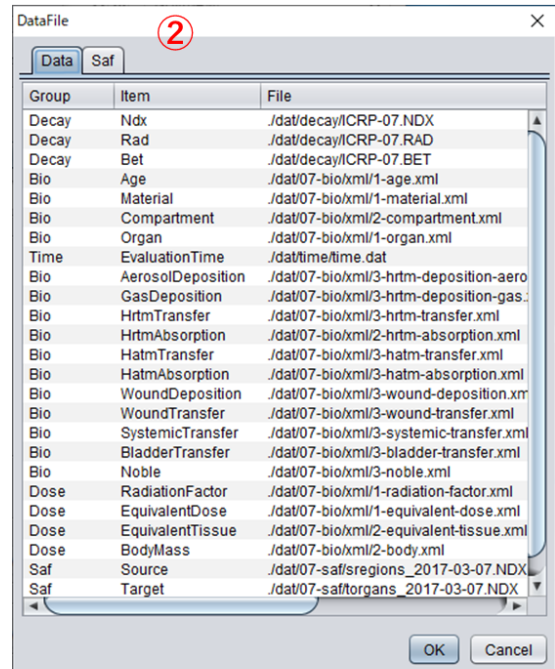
DataFile
②
Data Saf

| Group | Item | File |
|---|---|---|
| Decay | Ndx | ./dat/decay/ICRP-07.NDX |
| Decay | Rad | ./dat/decay/ICRP-07.RAD |
| Decay | Bet | ./dat/decay/ICRP-07.BET |
| Bio | Age | ./dat/07-bio/xml/1-age.xml |
| Bio | Material | ./dat/07-bio/xml/1-material.xml |
| Bio | Compartment | ./dat/07-bio/xml/2-compartment.xml |
| Bio | Organ | ./dat/07-bio/xml/1-organ.xml |
| Time | EvaluationTime | ./dat/time/time.dat |
| Bio | AerosolDeposition | ./dat/07-bio/xml/3-hrtm-deposition-aero |
| Bio | GasDeposition | ./dat/07-bio/xml/3-hrtm-deposition-gas. |
| Bio | HrtmTransfer | ./dat/07-bio/xml/3-hrtm-transfer.xml |
| Bio | HrtmAbsorption | ./dat/07-bio/xml/2-hrtm-absorption.xml |
| Bio | HatmTransfer | ./dat/07-bio/xml/3-hatm-transfer.xml |
| Bio | HatmAbsorption | ./dat/07-bio/xml/3-hatm-absorption.xml |
| Bio | WoundDeposition | ./dat/07-bio/xml/3-wound-deposition.xm |
| Bio | WoundTransfer | ./dat/07-bio/xml/3-wound-transfer.xml |
| Bio | SystemicTransfer | ./dat/07-bio/xml/3-systemic-transfer.xml |
| Bio | BladderTransfer | ./dat/07-bio/xml/3-bladder-transfer.xml |
| Bio | Noble | ./dat/07-bio/xml/3-noble.xml |
| Dose | RadiationFactor | ./dat/07-bio/xml/1-radiation-factor.xml |
| Dose | EquivalentDose | ./dat/07-bio/xml/1-equivalent-dose.xml |
| Dose | EquivalentTissue | ./dat/07-bio/xml/2-equivalent-tissue.xml |
| Dose | BodyMass | ./dat/07-bio/xml/2-body.xml |
| Saf | Source | ./dat/07-saf/sregions_2017-03-07.NDX |
| Saf | Target | ./dat/07-saf/torgans_2017-03-07.NDX |

OK Cancel